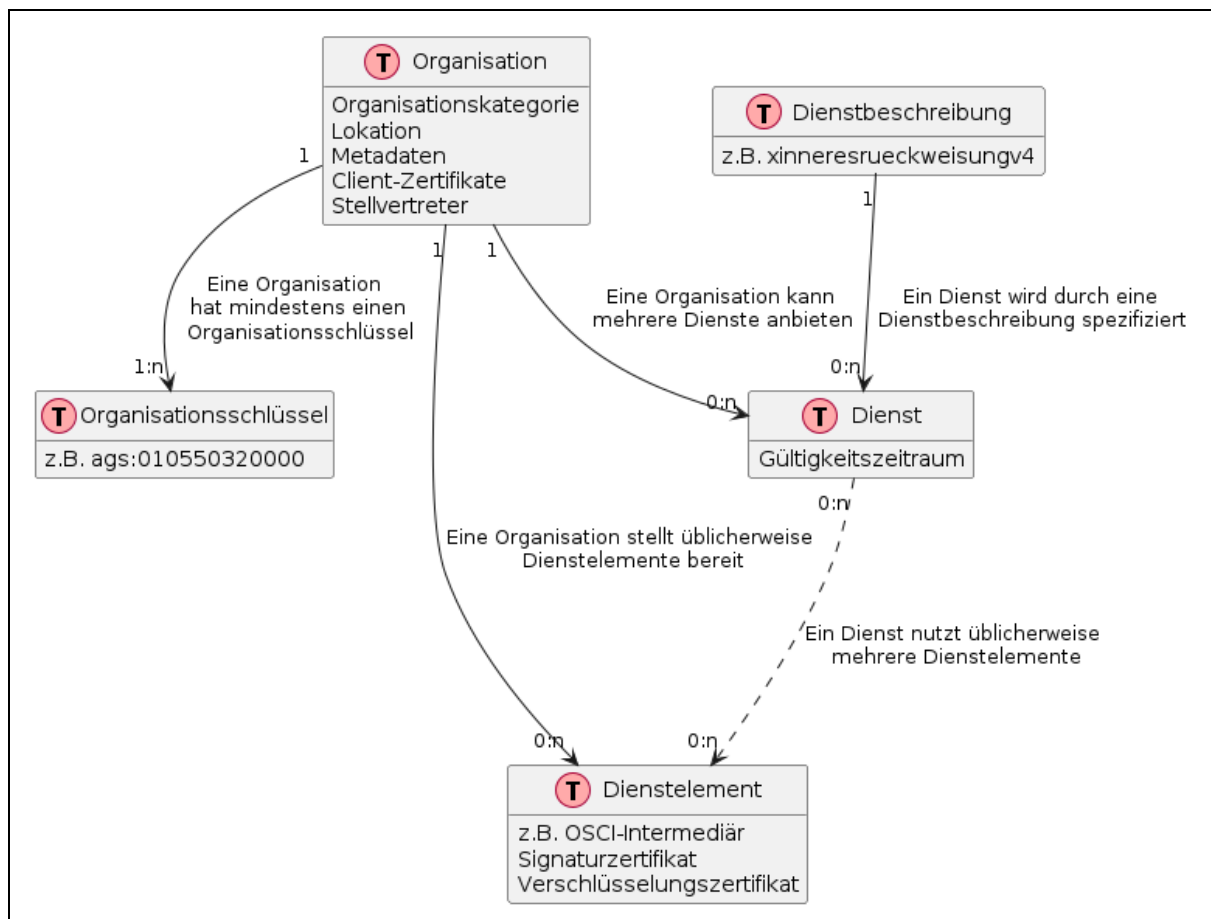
T Organisation
Organisationskategorie
Lokation
Metadaten
Client-Zertifikate
Stellvertreter

T Dienstbeschreibung
z.B. xinneresrueckweisungv4

1

Eine Organisation hat mindestens einen Organisationsschlüssel

1:n

T Organisationsschlüssel
z.B. ags:010550320000

1

1

Eine Organisation kann mehrere Dienste anbieten

1

Ein Dienst wird durch eine Dienstbeschreibung spezifiziert

0:n

0:n

T Dienst
Gültigkeitszeitraum

0:n

Eine Organisation stellt üblicherweise Dienstelemente bereit

Ein Dienst nutzt üblicherweise mehrere Dienstelemente

0:n

0:n

T Dienstelement
z.B. OSCI-Intermediär
Signaturzertifikat
Verschlüsselungszertifikat